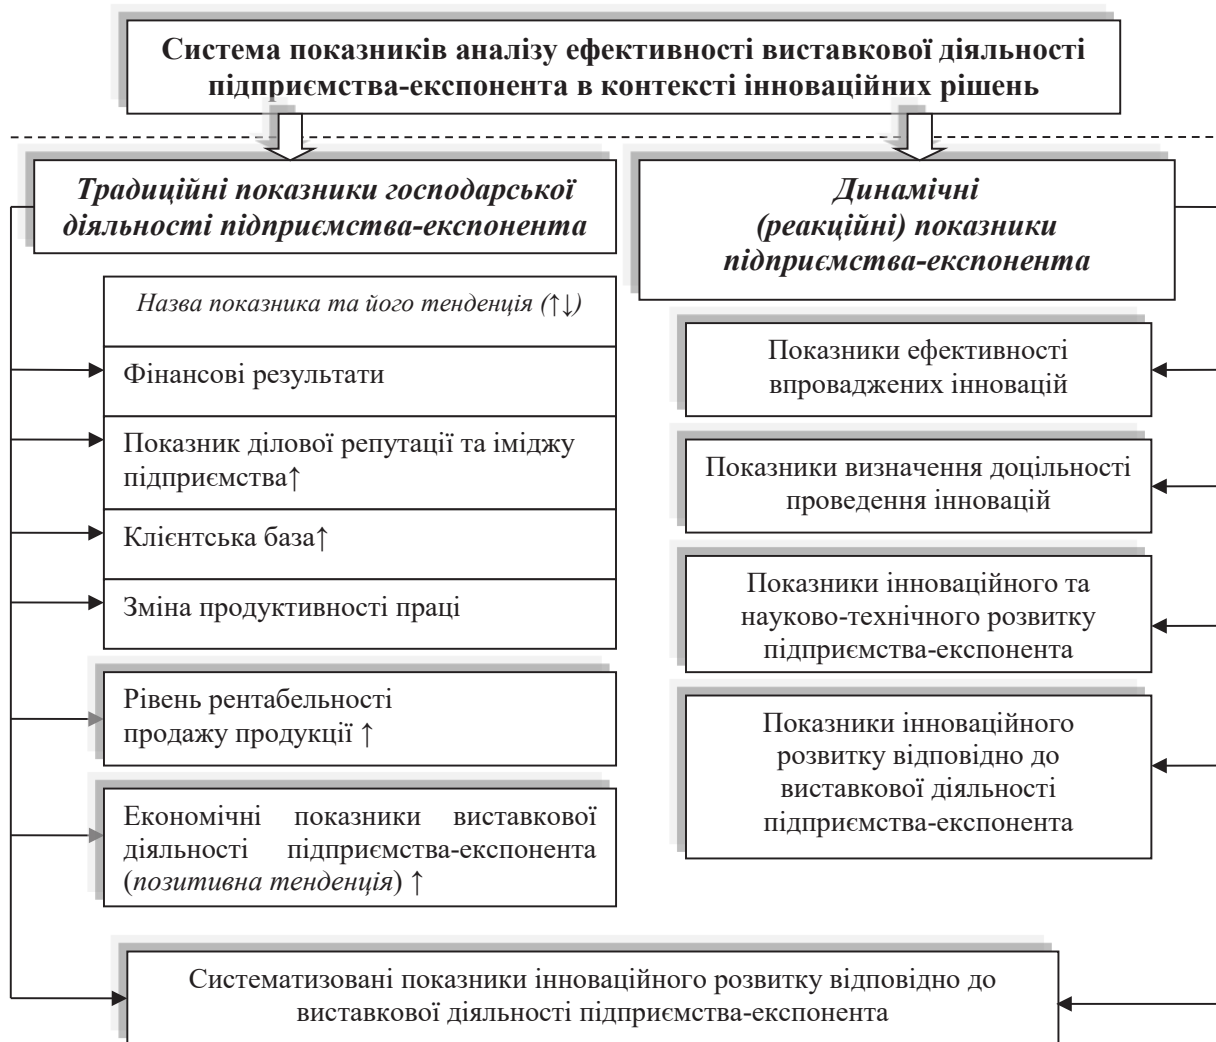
Система показників аналізу ефективності виставкової діяльності підприємства-експонента в контексті інноваційних рішень

Традиційні показники господарської діяльності підприємства-експонента

Назва показника та його тенденція (↑↓)

Фінансові результати

Показник ділової репутації та іміджу підприємства↑

Клієнтська база↑

Зміна продуктивності праці

Рівень рентабельності продажу продукції ↑

Економічні показники виставкової діяльності підприємства-експонента (позитивна тенденція) ↑

Динамічні (реакційні) показники підприємства-експонента

Показники ефективності впроваджених інновацій

Показники визначення доцільності проведення інновацій

Показники інноваційного та науково-технічного розвитку підприємства-експонента

Показники інноваційного розвитку відповідно до виставкової діяльності підприємства-експонента

Систематизовані показники інноваційного розвитку відповідно до виставкової діяльності підприємства-експонента